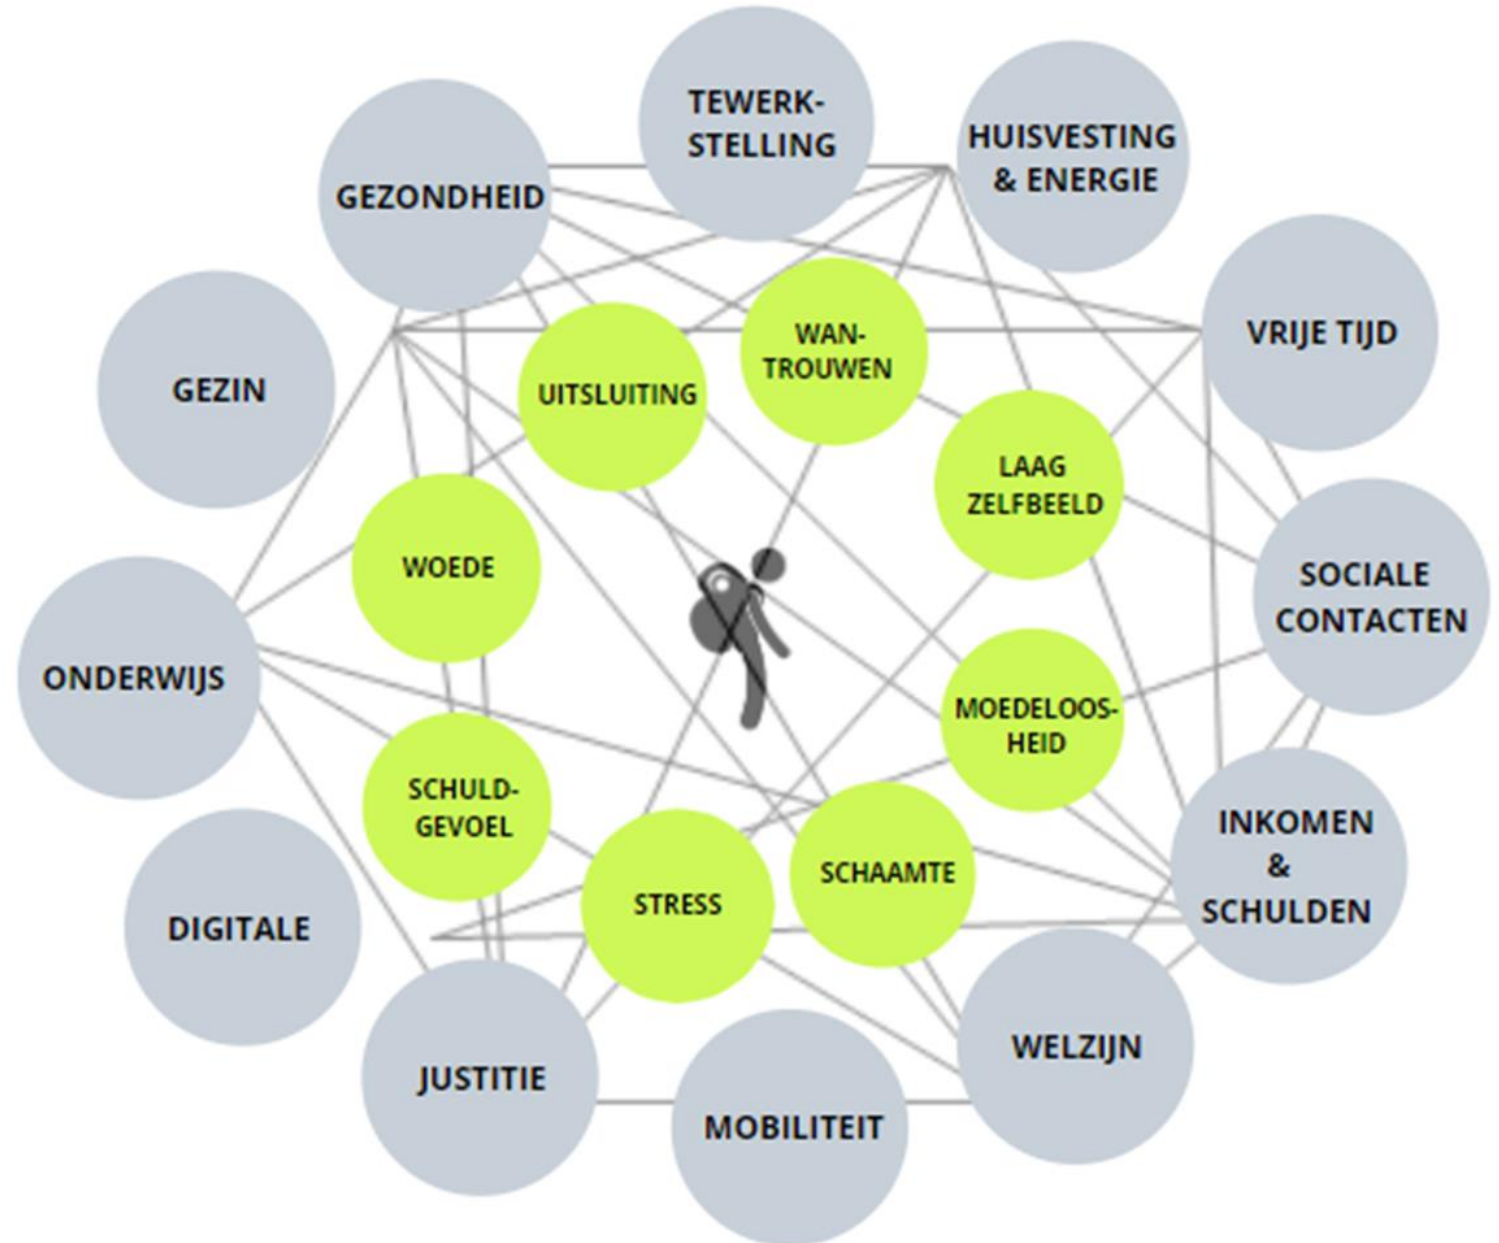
TEWERK-STELLING

HUISVESTING & ENERGIE

GEZONDHEID

VRIJE TIJD

GEZIN

WAN-TROUWEN

UITSLUITING

LAAG ZELFBEELD

WOEDE

SOCIALE CONTACTEN

ONDERWIJS

MOEDELOOS-HEID

SCHULD-GEVOEL

INKOMEN & SCHULDEN

SCHAAMTE

STRESS

DIGITALE

WELZIJN

JUSTITIE

MOBILITEIT